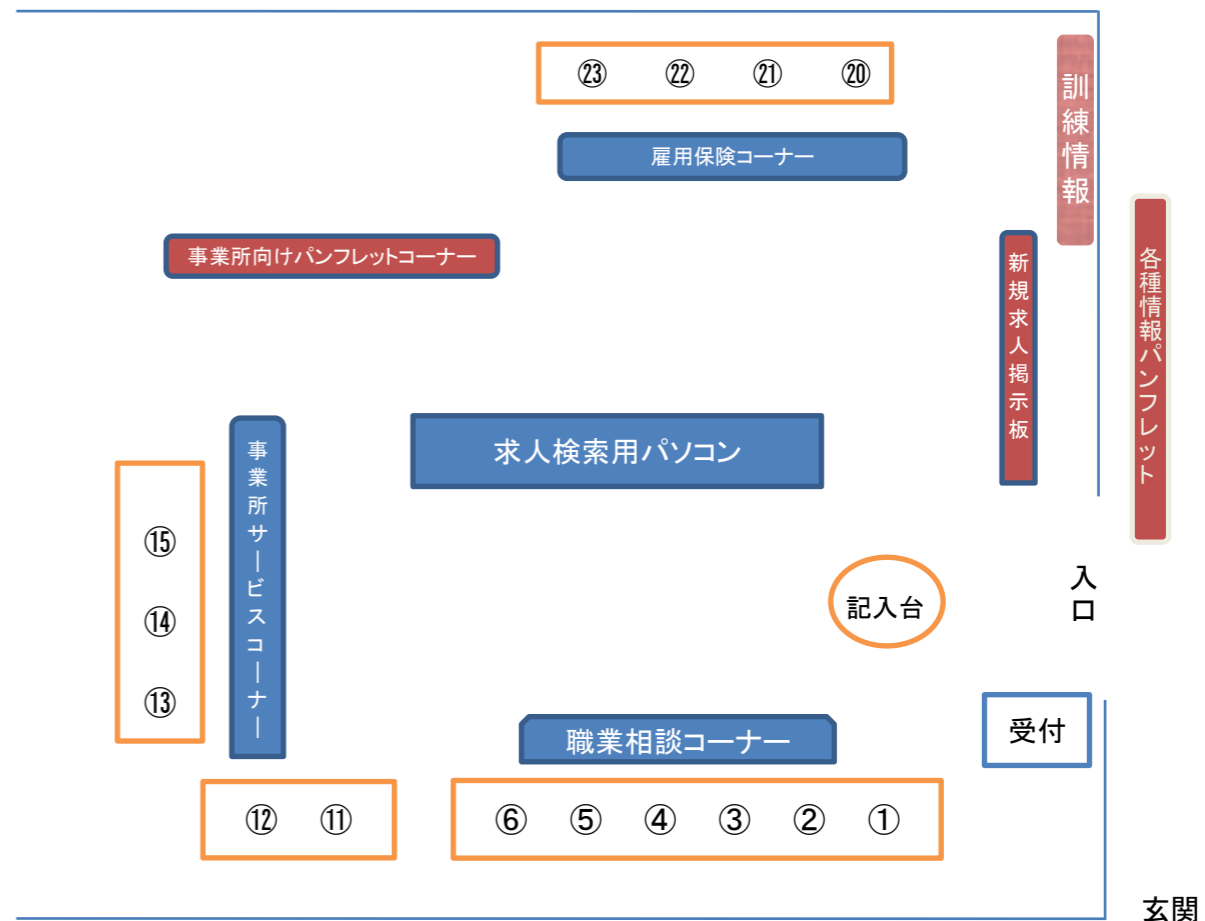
㉓ ㉒ ㉑ ⑳

雇用保険コーナー

訓練情報

各種情報パンフレット

事業所向けパンフレットコーナー

新規求人掲示板

求人検索用パソコン

事業所サービスコーナー

⑮

⑭

⑬

記入台

入口

受付

職業相談コーナー

⑫ ⑪

⑥ ⑤ ④ ③ ② ①

玄関